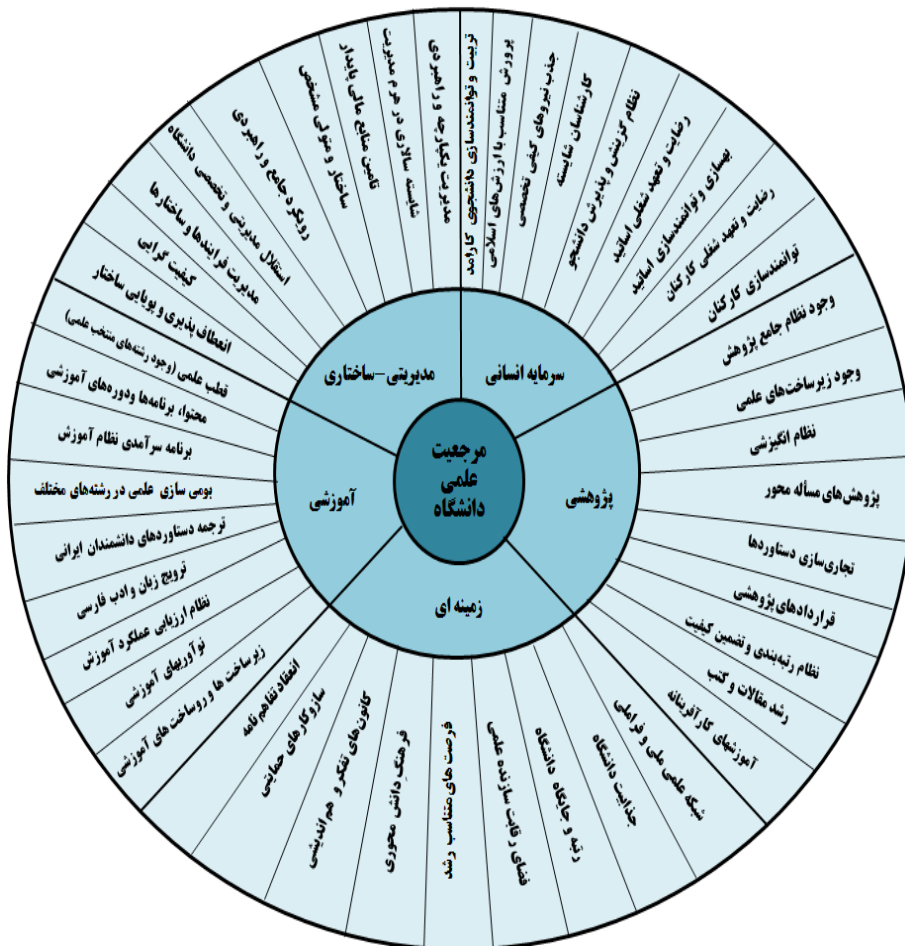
مرجعیت علمی دانشگاه

سرمایه انسانی

تربیت و توانمندسازی دانشجوی کارآمد
پرورش متناسب با ارزش‌های اسلامی
جذب نیروهای کیفی تخصصی
کارشناسان شایسته
نظام گزینش و پذیرش دانشجو
رضایت و تعهد شغلی اساتید
بهسازی و توانمندسازی اساتید
رضایت و تعهد شغلی کارکنان
توانمندسازی کارکنان

پژوهشی

وجود نظام جامع پژوهش
وجود زیرساخت‌های علمی
نظام انگیزشی
پژوهش‌های مسأله محور
تجاری‌سازی دستاوردها
قراردادهای پژوهشی
نظام رتبه‌بندی و تضمین کیفیت
رشد مقالات و کتب
آموزشهای کارآفرینانه

زمینه ای

شبکه علمی ملی و فراملی
جذابیت دانشگاه
رتبه و جایگاه دانشگاه
فضای رقابت سازنده علمی
فرصت‌های متناسب رشد
فرهنگ دانش محوری
کانون‌های تفکر و هم اندیشی
سازوکارهای حمایتی
انعقاد تفاهم نامه

آموزشی

زیرساخت ها و روساخت‌های آموزشی
نوآوریهای آموزشی
نظام ارزیابی عملکرد آموزش
ترویج زبان و ادب فارسی
ترجمه دستاوردهای دانشمندان ایرانی
بومی سازی علمی در رشته‌های مختلف
برنامه سرآمدی نظام آموزش
محتوا، برنامه‌ها ودوره‌های آموزشی
قطب علمی (وجود رشته‌های منتخب علمی)

مدیریتی-ساختاری

انعطاف پذیری و پویایی ساختار
کیفیت گرایی
مدیریت فرایندها و ساختارها
استقلال مدیریتی و تخصصی دانشگاه
رویکرد جامع و راهبردی
ساختار و متولی مشخص
تامین منابع مالی پایدار
شایسته سالاری در حوزه مدیریت
مدیریت جهادی و جهانی